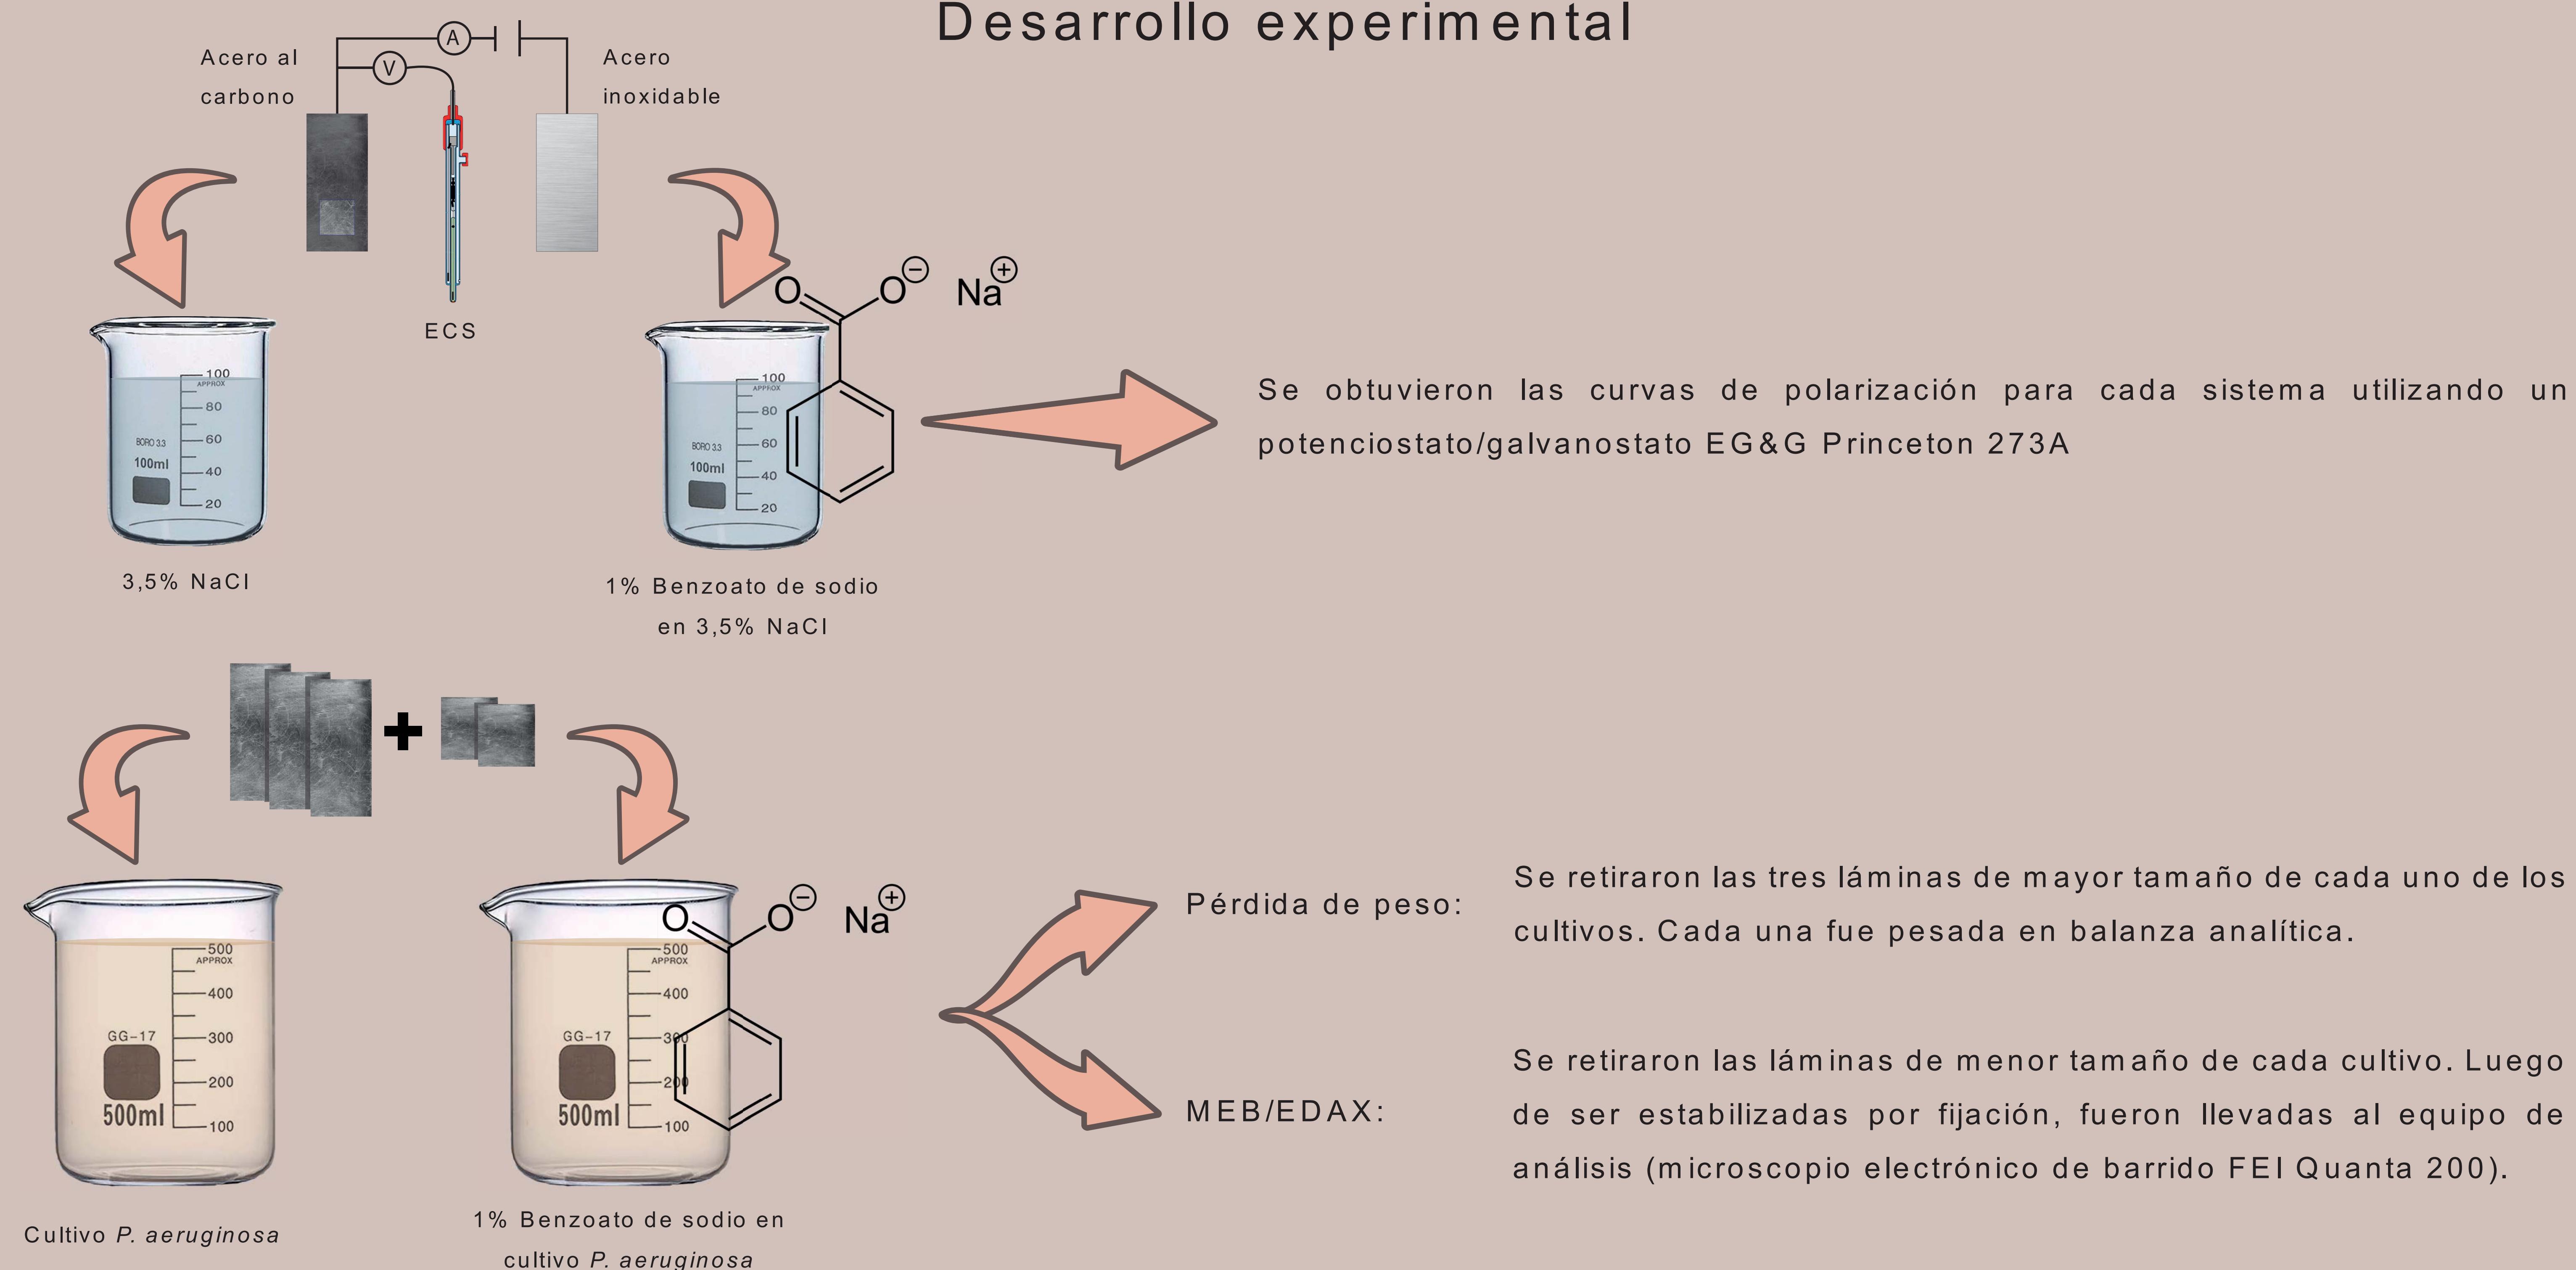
Desarrollo experimental

Acero al carbono

A

V

Acero inoxidable

ECS

O

O$^{\ominus}$

Na$^{\oplus}$

100 APPROX
80
60
40
20
BORO 3.3
100ml

100 APPROX
80
60
40
20
BORO 3.3
100ml

3,5% NaCl

1% Benzoato de sodio en 3,5% NaCl

Se obtuvieron las curvas de polarización para cada sistema utilizando un potenciostato/galvanostato EG&G Princeton 273A

500 APPROX
400
300
200
100
GG-17
500ml

O

O$^{\ominus}$

Na$^{\oplus}$

500 APPROX
400
300
200
100
GG-17
500ml

Cultivo P. aeruginosa

1% Benzoato de sodio en cultivo P. aeruginosa

Pérdida de peso:

Se retiraron las tres láminas de mayor tamaño de cada uno de los cultivos. Cada una fue pesada en balanza analítica.

MEB/EDAX:

Se retiraron las láminas de menor tamaño de cada cultivo. Luego de ser estabilizadas por fijación, fueron llevadas al equipo de análisis (microscopio electrónico de barrido FEI Quanta 200).